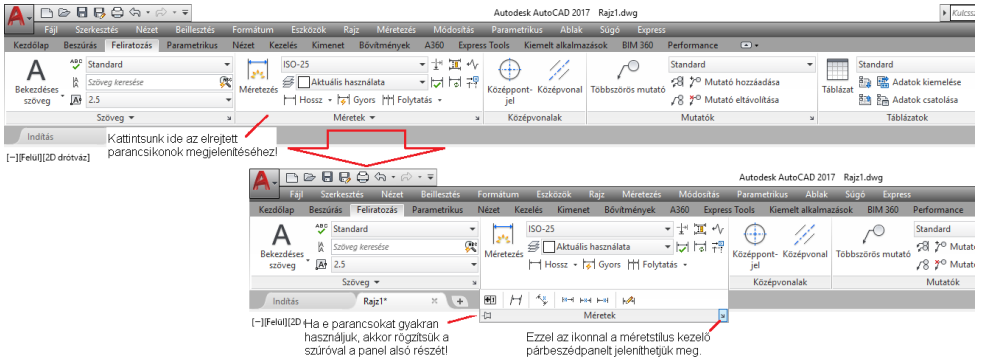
Autodesk AutoCAD 2017 Rajz1.dwg

Kulcss

Fájl Szerkesztés Nézet Beillesztés Formátum Eszközök Rajz Méretezés Módosítás Parametrikus Ablak Súgó Express

Kezdőlap Beszúrás Feliratozás Parametrikus Nézet Kezelés Kimenet Bővítmények A360 Express Tools Kiemelt alkalmazások BIM 360 Performance

Standard

Szöveg keresése

2.5

Bekezdéses szöveg

Szöveg

ISO-25

Aktuális használata

Méretezés

Hossz Gyors Folytatás

Méretek

Középpont-jel Középvonal

Középvonalak

Többszörös mutató

Standard

Mutató hozzáadása

Mutató eltávolítása

Mutatók

Táblázat

Standard

Adatok kiemelése

Adatok csatolása

Táblázatok

Indítás

Kattintsunk ide az elrejtett parancsikonok megjelenítéséhez!

[−][Felül][2D drótváz]

Autodesk AutoCAD 2017 Rajz1.dwg

Fájl Szerkesztés Nézet Beillesztés Formátum Eszközök Rajz Méretezés Módosítás Parametrikus Ablak Súgó Express

Kezdőlap Beszúrás Feliratozás Parametrikus Nézet Kezelés Kimenet Bővítmények A360 Express Tools Kiemelt alkalmazások BIM 360 Performance

Standard

Szöveg keresése

2.5

Bekezdéses szöveg

Szöveg

ISO-25

Aktuális használata

Méretezés

Hossz Gyors Folytatás

Középpont-jel Középvonal

Középvonalak

Többszörös mutató

Mutató

Mutató

Mutatók

Indítás

Rajz1*

Méretek

[−][Felül][2D

Ha e parancsokat gyakran használjuk, akkor rögzítsük a szúróval a panel alsó részét!

Ezzel az ikonnal a méretstílus kezelő párbeszédpanelt jeleníthetjük meg.